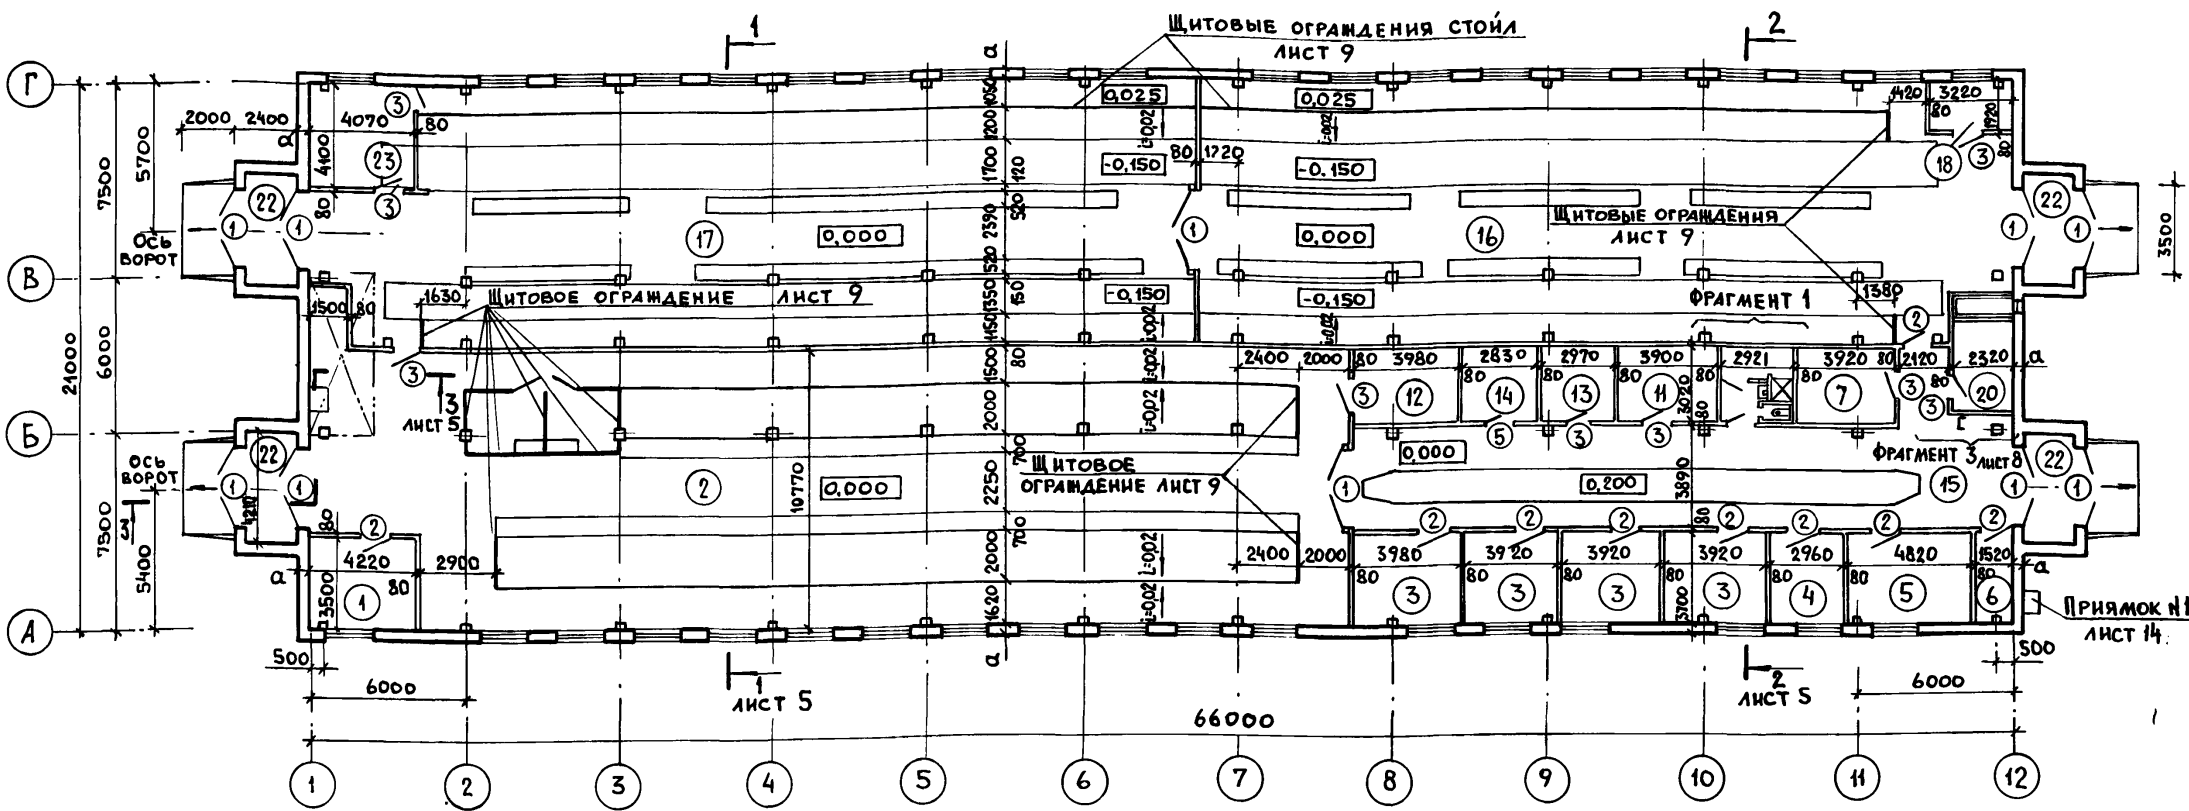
ЩИТОВЫЕ ОГРАЖДЕНИЯ СТОЙЛ
ЛИСТ 9
1
2
Г
а
2000 2400 4070 80
5700 7500
4100 80
3
23
3
22
1 1
ОСЬ ВОРОТ
1050 1200 1700 120 520 2390 520 150 1350 150 1500 80 1500 2000 700 2250 700 2000 1620
0,025
0,025
-0,150 80 1720
-0,150
i=0,02
0,000
0,000
17
16
1
ЩИТОВЫЕ ОГРАЖДЕНИЯ
ЛИСТ 9
420 3220
80
1720
80
18
3
22
1 1
3500
В
1500 80
1630
ЩИТОВОЕ ОГРАЖДЕНИЕ ЛИСТ 9
-0,150
-0,150
ФРАГМЕНТ 1
1380
2
21000
6000
3
3
ЛИСТ 5
2400 2000 80 3980 2830 2970 3900 2921 3920 80 2120 2320
а
80 80 80 80
3 12 14 13 11 3020 80 7
3 80 20
3
5 3 3
Б
22
ОСЬ ВОРОТ
1 1
1200
2
10770
0,000
ЩИТОВОЕ ОГРАЖДЕНИЕ ЛИСТ 9
0,000
1
0,200
3890
ФРАГМЕНТ 3 ЛИСТ 8
22
15
1 1
80
2 2 2 2 2 2 2 2
4220 2900
7500 5400
3
80
а
3500
1
2400 2000 3980 3920 3920 3920 2960 4820 1520
80 80 80 80 80 80 80
3 3 3 3 4 5 6
3700
а
ПРИЯМОК №1
ЛИСТ 14.
А
500
6000
1
ЛИСТ 5
66000
2
ЛИСТ 5
6000
500
1 2 3 4 5 6 7 8 9 10 11 12